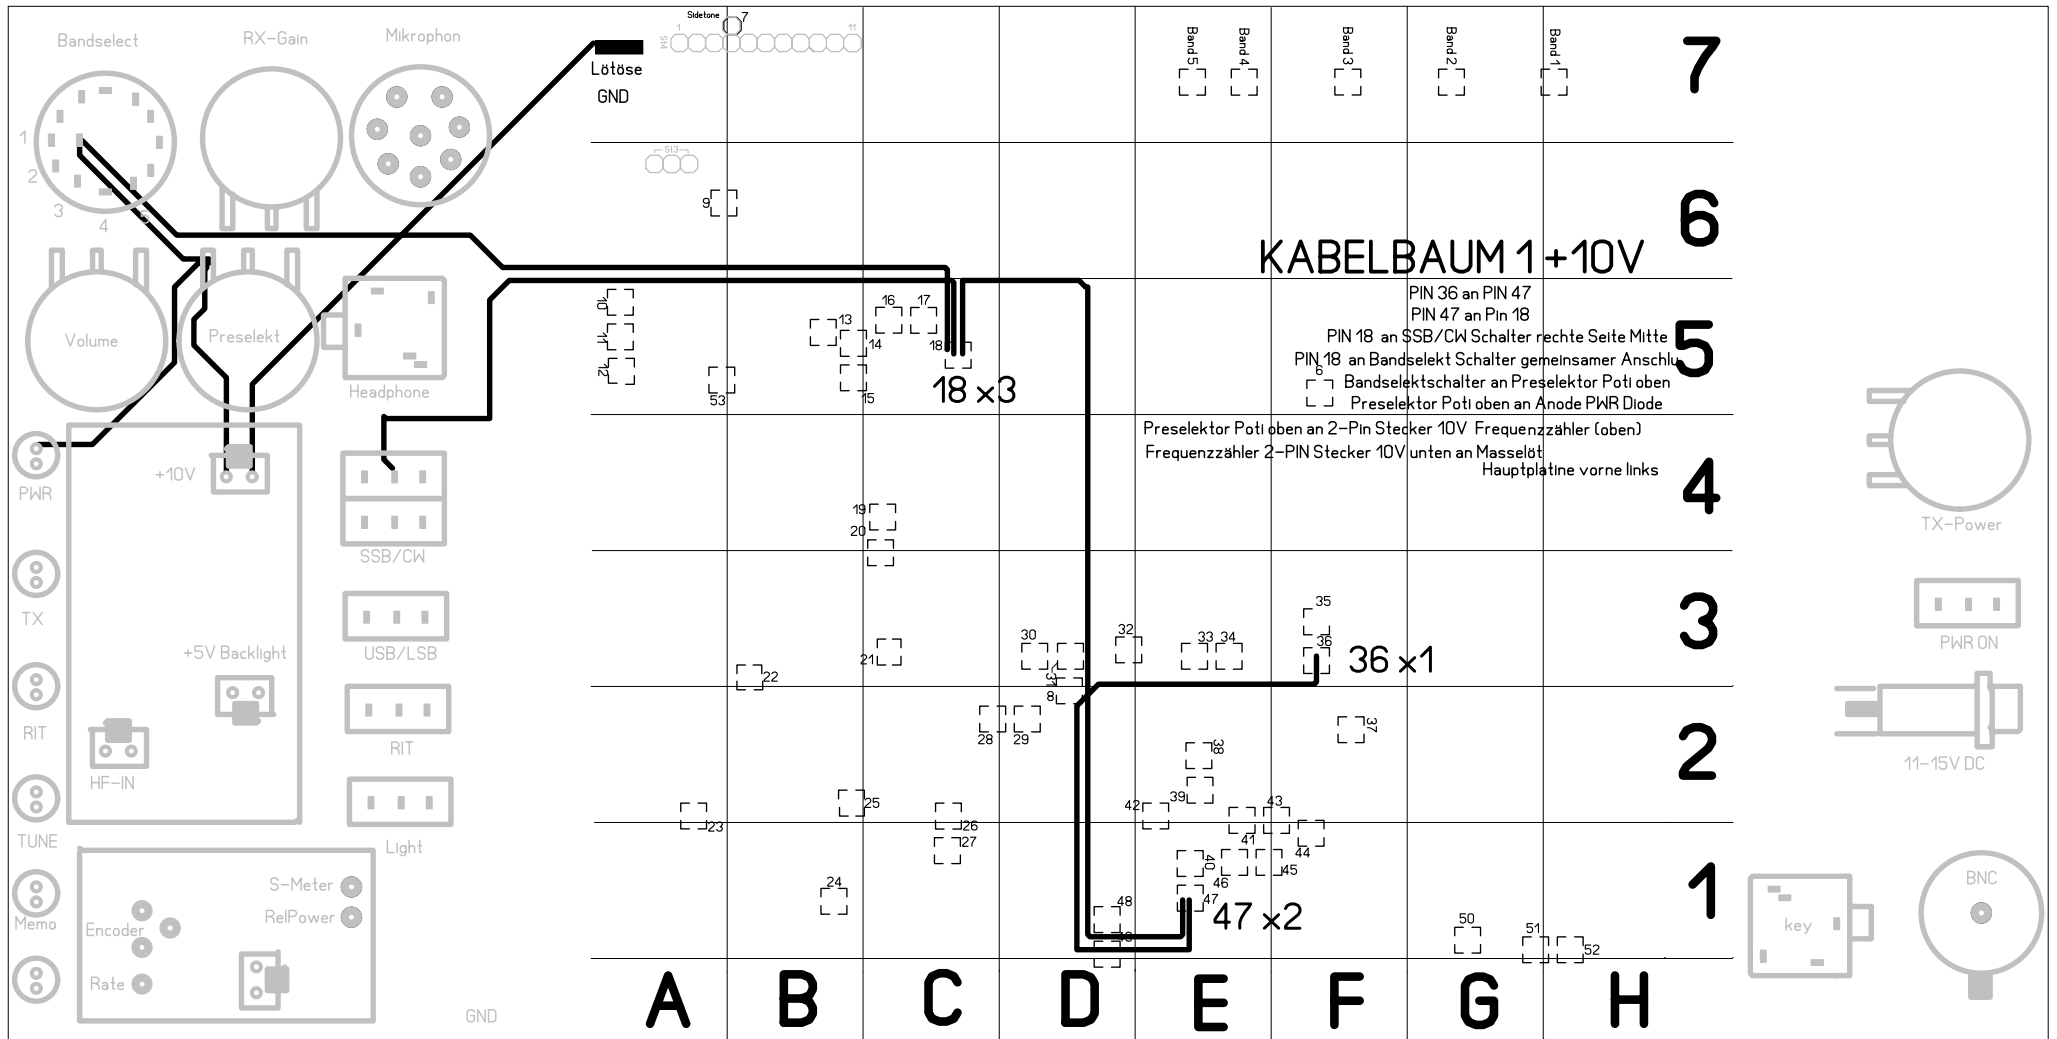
Bandselect RX-Gain Mikrophon

Sidetone 1 7 11 S14

Lötöse GND

Band5 Band4 Band3 Band2 Band1

7

S13

9

1 2 3 4 5

6

KABELBAUM 1 +10V

PIN 36 an PIN 47
PIN 47 an Pin 18
PIN 18 an SSB/CW Schalter rechte Seite Mitte
PIN 18 an Bandselekt Schalter gemeinsamer Anschlu
6 Bandselektschalter an Preselektor Poti oben
Preselektor Poti oben an Anode PWR Diode

5

Volume Preselekt Headphone

10 11 12 13 14 15 16 17 18 53

18 ×3

Preselektor Poti oben an 2-Pin Stecker 10V Frequenzzähler (oben)
Frequenzzähler 2-PIN Stecker 10V unten an Masselöt
Hauptplatine vorne links

4

PWR +10V SSB/CW TX-Power

19 20

3

TX USB/LSB PWR ON

+5V Backlight

21 22 30 31 32 33 34 35 36 8

36 ×1

RIT RIT

28 29 37 38

2

HF-IN 11-15V DC

TUNE Light

23 25 26 27 39 42 43 41 44 40 45 46 47 48 49

1

S-Meter RelPower BNC

Memo Encoder

24 47 ×2 50 51 52

key

Rate GND

A B C D E F G H